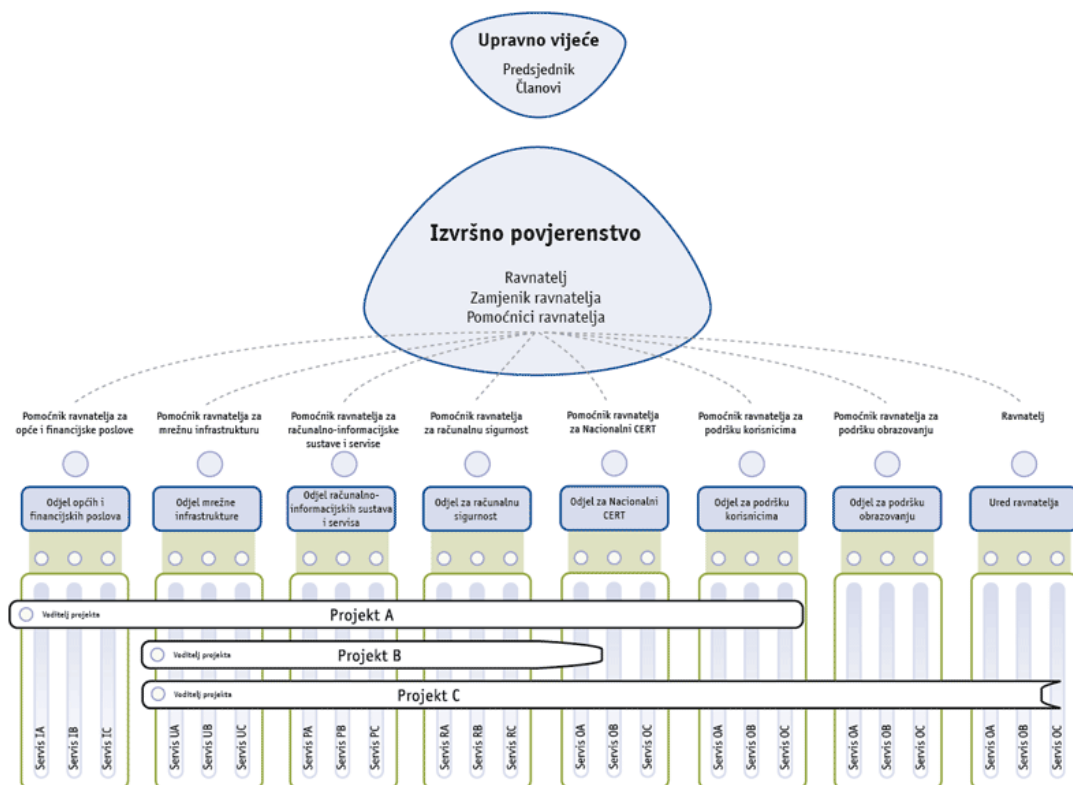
Upravno vijeće
Predsjednik
Članovi

Izvršno povjerenstvo
Ravnatelj
Zamjenik ravnatelja
Pomoćnici ravnatelja

Pomoćnik ravnatelja za opće i financijske poslove

Pomoćnik ravnatelja za mrežnu infrastrukturu

Pomoćnik ravnatelja za računalno-informacijske sustave i servise

Pomoćnik ravnatelja za računalnu sigurnost

Pomoćnik ravnatelja za Nacionalni CERT

Pomoćnik ravnatelja za podršku korisnicima

Pomoćnik ravnatelja za podršku obrazovanju

Ravnatelj

Odjel općih i financijskih poslova

Odjel mrežne infrastrukture

Odjel računalno-informacijskih sustava i servisa

Odjel za računalnu sigurnost

Odjel za Nacionalni CERT

Odjel za podršku korisnicima

Odjel za podršku obrazovanju

Ured ravnatelja

Voditelj projekta
Projekt A

Voditelj projekta
Projekt B

Voditelj projekta
Projekt C

Servis IA
Servis IB
Servis IC
Servis UA
Servis UB
Servis UC
Servis PA
Servis PB
Servis PC
Servis RA
Servis RB
Servis RC
Servis OA
Servis OB
Servis OC
Servis OA
Servis OB
Servis OC
Servis OA
Servis OB
Servis OC
Servis OA
Servis OB
Servis OC